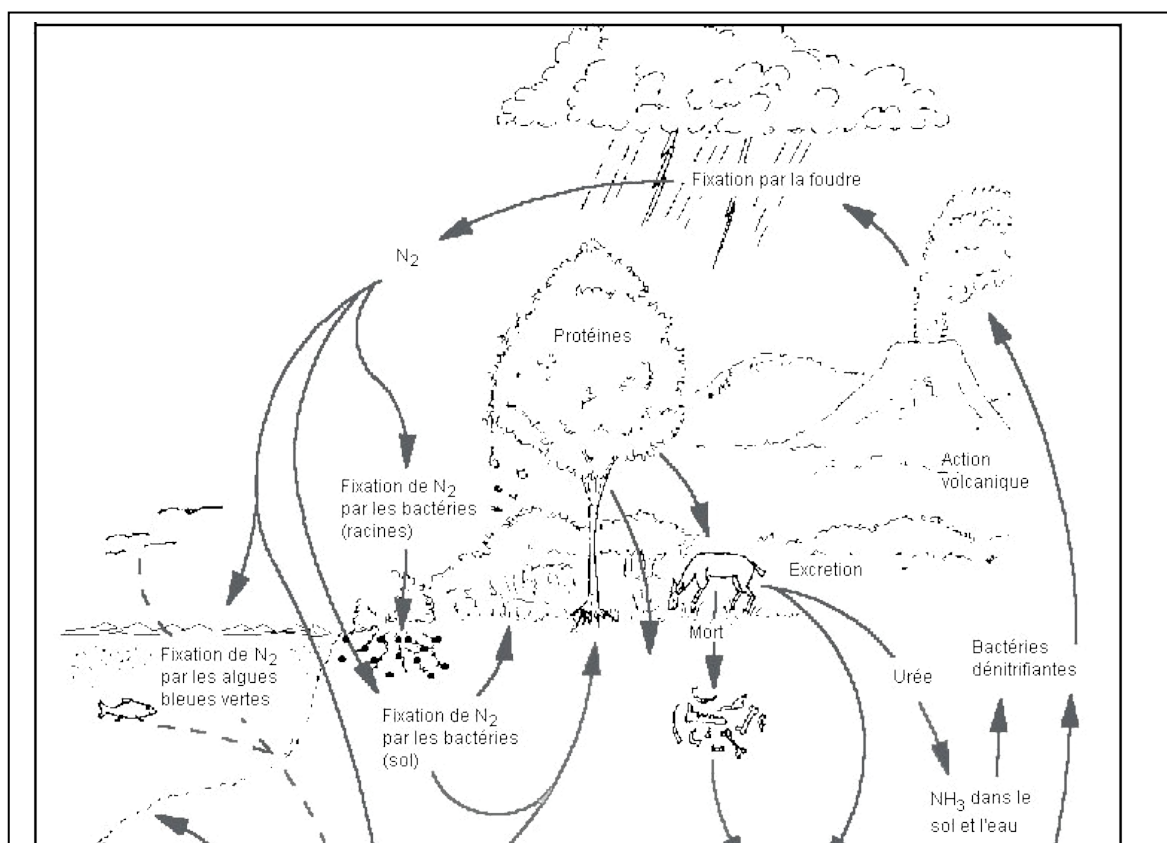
Fixation par la foudre

$N_2$

Protéines

Action volcanique

Fixation de $N_2$ par les bactéries (racines)

Excretion

Fixation de $N_2$ par les algues bleues vertes

Mort

Urée

Bactéries dénitrifiantes

Fixation de $N_2$ par les bactéries (sol)

$NH_3$ dans le sol et l'eau